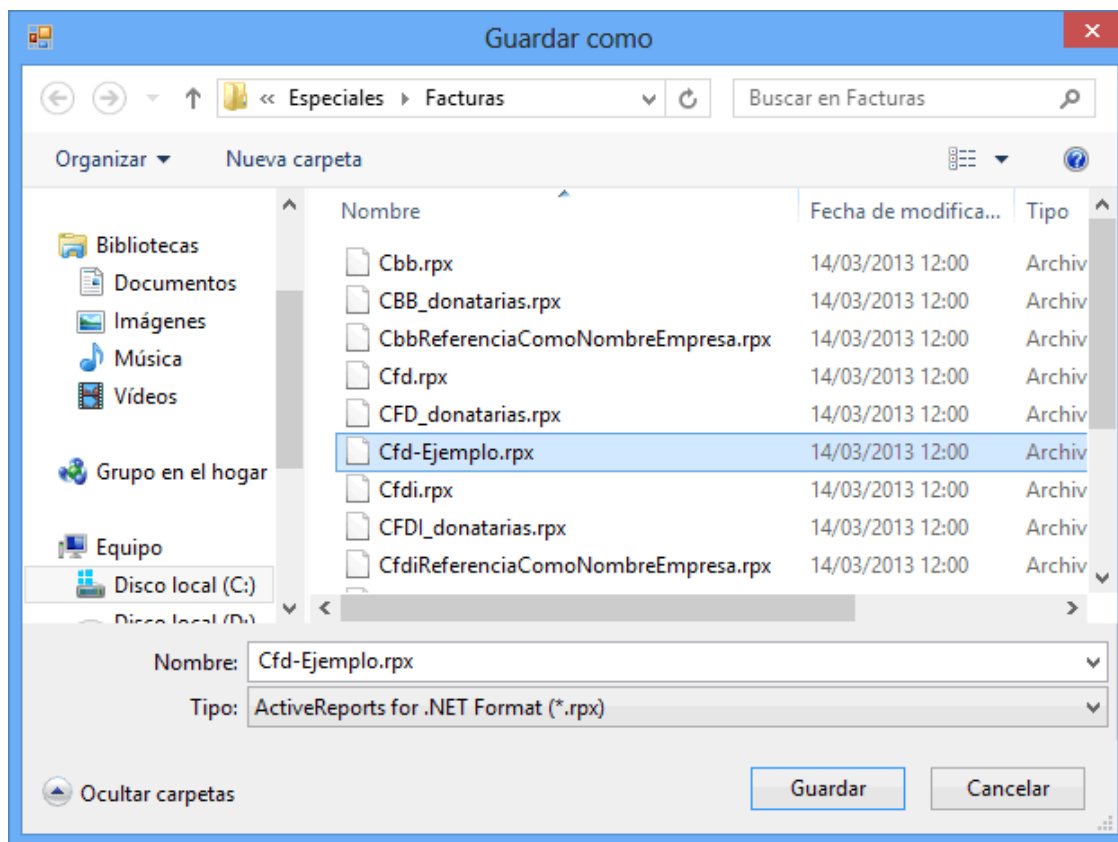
Guardar como

« Especiales ▸ Facturas

Buscar en Facturas

Organizar ▾ Nueva carpeta

Bibliotecas
Documentos
Imágenes
Música
Vídeos

Grupo en el hogar

Equipo
Disco local (C:)
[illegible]

| Nombre | Fecha de modifica... | Tipo |
|---|---|---|
| Cbb.rpx | 14/03/2013 12:00 | Archiv |
| CBB_donatarias.rpx | 14/03/2013 12:00 | Archiv |
| CbbReferenciaComoNombreEmpresa.rpx | 14/03/2013 12:00 | Archiv |
| Cfd.rpx | 14/03/2013 12:00 | Archiv |
| CFD_donatarias.rpx | 14/03/2013 12:00 | Archiv |
| Cfd-Ejemplo.rpx | 14/03/2013 12:00 | Archiv |
| Cfdi.rpx | 14/03/2013 12:00 | Archiv |
| CFDI_donatarias.rpx | 14/03/2013 12:00 | Archiv |
| CfdiReferenciaComoNombreEmpresa.rpx | 14/03/2013 12:00 | Archiv |

Nombre: Cfd-Ejemplo.rpx
Tipo: ActiveReports for .NET Format (*.rpx)

Ocultar carpetas

Guardar
Cancelar